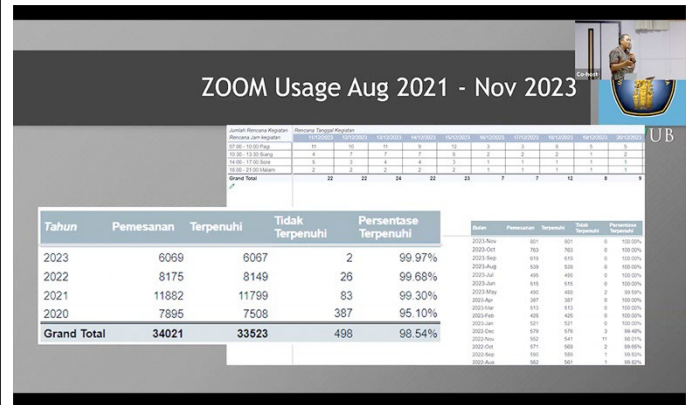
ZOOM Usage Aug 2021 - Nov 2023

Co-host

UB

Jumlah Rencana Kegiatan Rencana Tanggal Kegiatan

Rencana Jam kegiatan

| Rencana Jam kegiatan | 11/12/2023 | 12/12/2023 | 13/12/2023 | 14/12/2023 | 15/12/2023 | 16/12/2023 | 17/12/2023 | 18/12/2023 | 19/12/2023 | 20/12/2023 |
|---|---|---|---|---|---|---|---|---|---|---|
| 07.00 - 10.00 Pagi | 11 | 10 | 11 | 9 | 12 | 3 | 3 | 8 | 5 | 5 |
| 10.00 - 13.30 Siang | 4 | 7 | 7 | 7 | 6 | 2 | 2 | 2 | 1 | 2 |
| 14.00 - 17.00 Sore | 5 | 3 | 4 | 4 | 3 | 1 | 1 | 1 | 1 | 1 |
| 18.00 - 21.00 Malam | 2 | 2 | 2 | 2 | 2 | 1 | 1 | 1 | 1 | 1 |
| Grand Total | 22 | 22 | 24 | 22 | 23 | 7 | 7 | 12 | 8 | 9 |

| Tahun | Pemesanan | Terpenuhi | Tidak Terpenuhi | Persentase Terpenuhi |
|---|---|---|---|---|
| 2023 | 6069 | 6067 | 2 | 99.97% |
| 2022 | 8175 | 8149 | 26 | 99.68% |
| 2021 | 11882 | 11799 | 83 | 99.30% |
| 2020 | 7895 | 7508 | 387 | 95.10% |
| Grand Total | 34021 | 33523 | 498 | 98.54% |

| Bulan | Pemesanan | Terpenuhi | Tidak Terpenuhi | Persentase Terpenuhi |
|---|---|---|---|---|
| 2023-Nov | 601 | 601 | 0 | 100.00% |
| 2023-Oct | 763 | 763 | 0 | 100.00% |
| 2023-Sep | 615 | 615 | 0 | 100.00% |
| 2023-Aug | 539 | 539 | 0 | 100.00% |
| 2023-Jul | 495 | 495 | 0 | 100.00% |
| 2023-Jun | 515 | 515 | 0 | 100.00% |
| 2023-May | 490 | 490 | 2 | 99.59% |
| 2023-Apr | 387 | 387 | 0 | 100.00% |
| 2023-Mar | 513 | 513 | 0 | 100.00% |
| 2023-Feb | 426 | 426 | 0 | 100.00% |
| 2023-Jan | 521 | 521 | 0 | 100.00% |
| 2022-Dec | 579 | 576 | 3 | 99.48% |
| 2022-Nov | 552 | 541 | 11 | 98.01% |
| 2022-Oct | 571 | 569 | 2 | 99.65% |
| 2022-Sep | 590 | 589 | 1 | 99.83% |
| 2022-Aug | 562 | 561 | 1 | 99.82% |